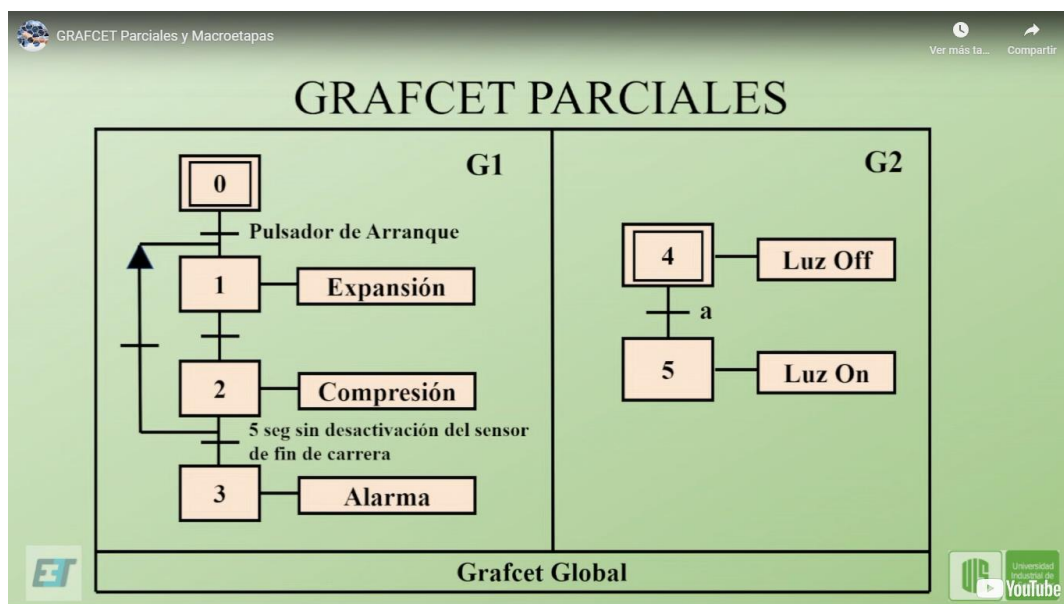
GRAFCET Parciales y Macroetapas

Ver más ta...

Compartir

GRAFCET PARCIALES

G1

0

Pulsador de Arranque

1

Expansión

2

Compresión

5 seg sin desactivación del sensor de fin de carrera

3

Alarma

G2

4

Luz Off

a

5

Luz On

Grafcet Global

EIT

UIS

Universidad Industrial de

YouTube